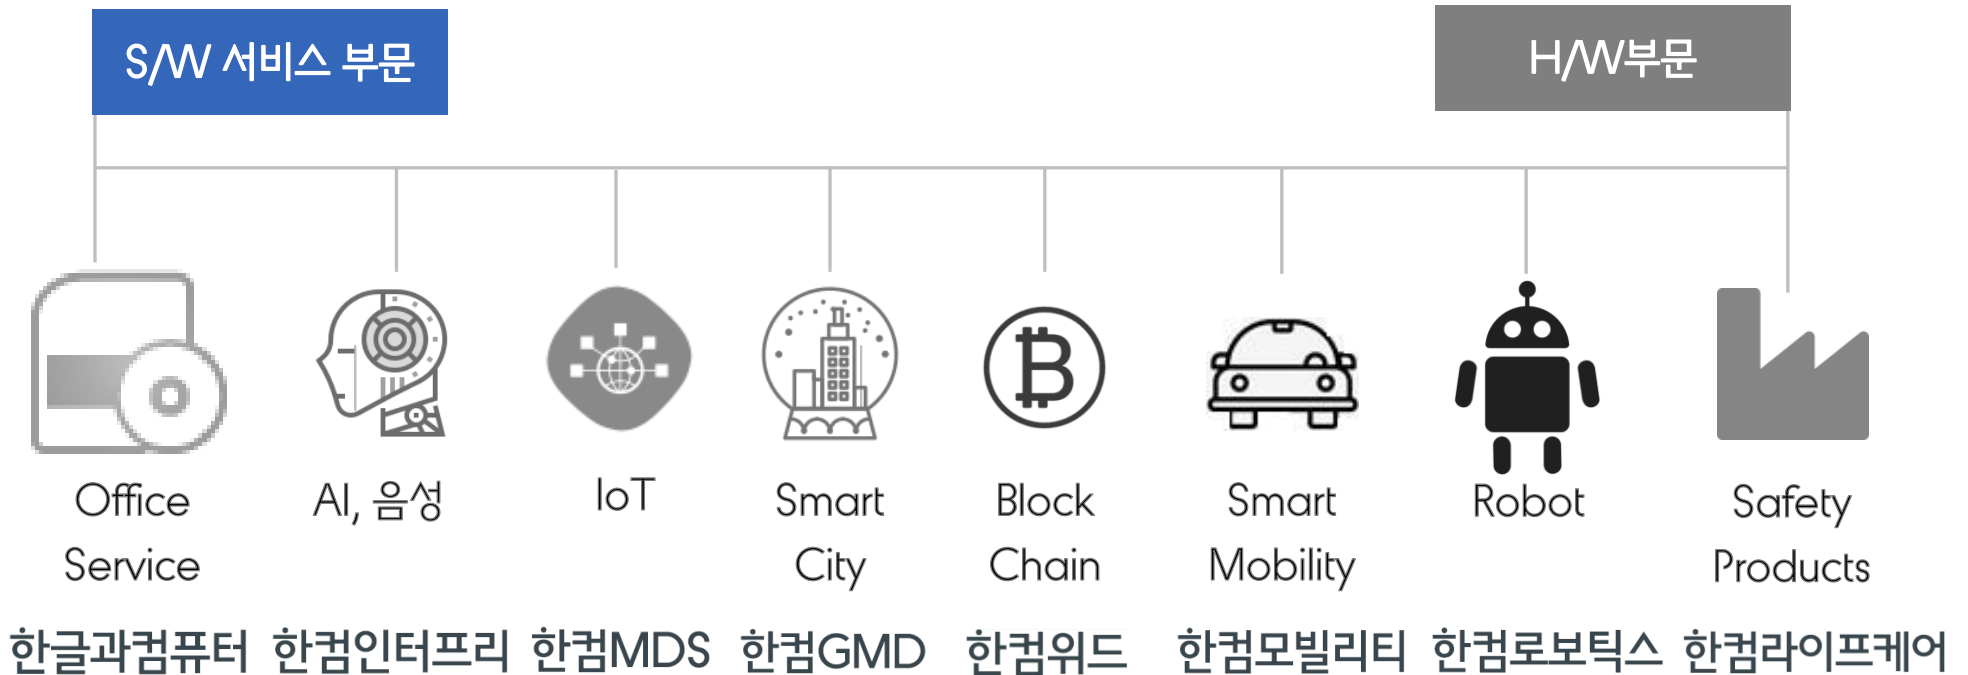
S/W 서비스 부문

H/W부문

Office Service

AI, 음성

IoT

Smart City

Block Chain

Smart Mobility

Robot

Safety Products

한글과컴퓨터 한컴인터프리 한컴MDS 한컴GMD 한컴위드 한컴모빌리티 한컴로보틱스 한컴라이프케어